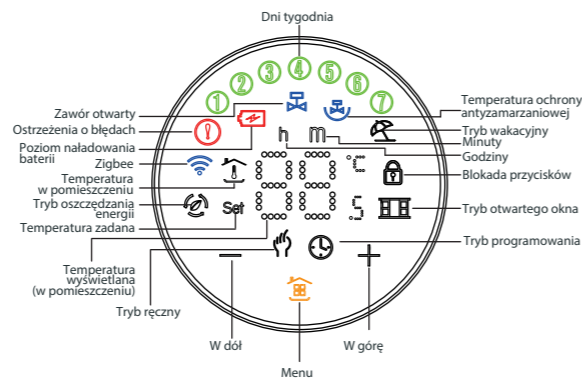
Dni tygodnia

1 2 3 4 5 6 7

Zawór otwarty

Ostrzeżenia o błędach

Poziom naładowania baterii

Zigbee

Temperatura w pomieszczeniu

Tryb oszczędzania energii

Temperatura zadana

Temperatura wyświetlana (w pomieszczeniu)

Tryb ręczny

W dół

Menu

W górę

Tryb programowania

Tryb otwartego okna

Blokada przycisków

Godziny

Minuty

Tryb wakacyjny

Temperatura ochrony antyzamarzaniowej

h

m

Set

°C

5